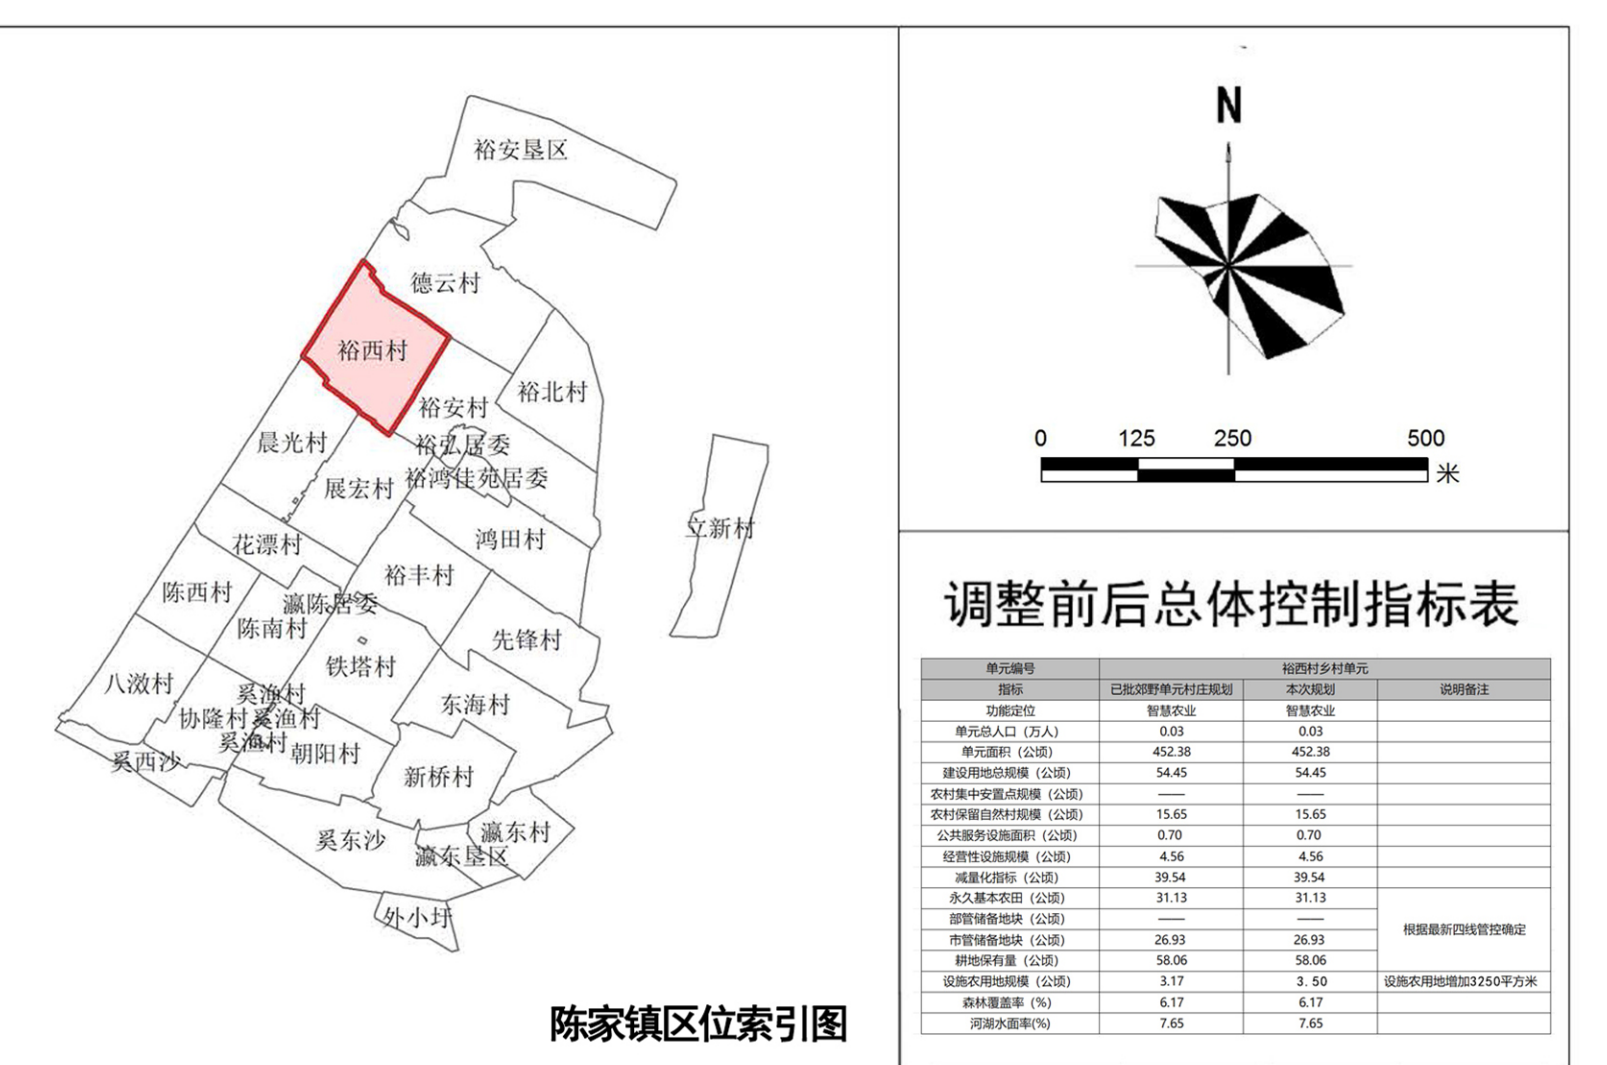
裕安垦区
德云村
裕西村
裕北村
裕安村
晨光村
裕弘居委
展宏村
裕鸿佳苑居委
鸿田村
立新村
花漂村
裕丰村
陈西村
瀛陈居委
陈南村
先锋村
铁塔村
八滧村
奚渔村
东海村
协隆村
奚渔村
奚渔村
朝阳村
奚西沙
新桥村
瀛东村
奚东沙
瀛东垦区
外小圩

陈家镇区位索引图

N

0 125 250 500
米

调整前后总体控制指标表

| 单元编号 | 裕西村乡村单元 | | |
|---|---|---|---|
| 指标 | 已批郊野单元村庄规划 | 本次规划 | 说明备注 |
| 功能定位 | 智慧农业 | 智慧农业 | |
| 单元总人口（万人） | 0.03 | 0.03 | |
| 单元面积（公顷） | 452.38 | 452.38 | |
| 建设用地总规模（公顷） | 54.45 | 54.45 | |
| 农村集中安置点规模（公顷） | —— | —— | |
| 农村保留自然村规模（公顷） | 15.65 | 15.65 | |
| 公共服务设施面积（公顷） | 0.70 | 0.70 | |
| 经营性设施规模（公顷） | 4.56 | 4.56 | |
| 减量化指标（公顷） | 39.54 | 39.54 | |
| 永久基本农田（公顷） | 31.13 | 31.13 | 根据最新四线管控确定 |
| 部管储备地块（公顷） | —— | —— | |
| 市管储备地块（公顷） | 26.93 | 26.93 | |
| 耕地保有量（公顷） | 58.06 | 58.06 | |
| 设施农用地规模（公顷） | 3.17 | 3. 50 | 设施农用地增加3250平方米 |
| 森林覆盖率（%） | 6.17 | 6.17 | |
| 河湖水面率(%) | 7.65 | 7.65 | |